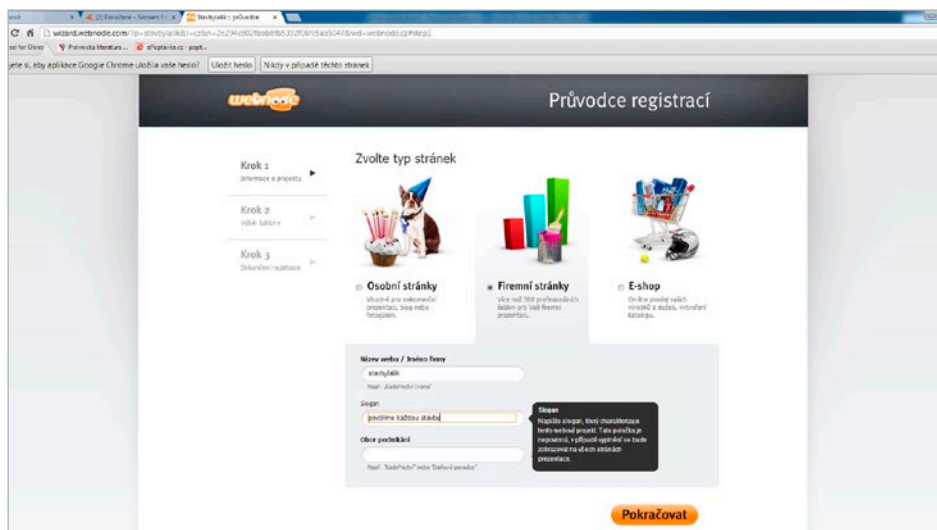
(2) Doručené – Seznam E... × Stavbylalkli :: průvodce ×

wizard.webnode.com/?p=stavbylalkli&l=cz&n=2e294c802fbob0fb5352f06fc5aa5047&wd=webnode.cz#step1

Prorvodka literaturo... ePoptávka.cz - popt...

jete si, aby aplikace Google Chrome uložila vaše heslo? Uložit heslo Nikdy v případě těchto stránek

webnode

Průvodce registrací

Krok 1
Informace o projektu

Krok 2
Výběr šablony

Krok 3
Dokončení registrace

Zvolte typ stránek

Osobní stránky
Vhodné pro jednoduché prezentace, blog nebo fotogalerii.

Firemní stránky
Více než 300 profesionálních šablon pro Vaši firemní prezentaci.

E-shop
Online prodej vašich výrobků a služeb, vytvoření katalogu.

Název webu / Jméno firmy
stavbylalkli
Např. "Kadeřnictví Irena"

Slogan
povolíme každou stavbu

Slogan
Napište slogan, který charakterizuje tento webový projekt. Toto políčko je nepovinné, v případě vyplnění se bude zobrazovat na všech stránkách prezentace.

Obor podnikání
Např. "Kadeřnictví" nebo "Daňové poradce"

Pokračovat